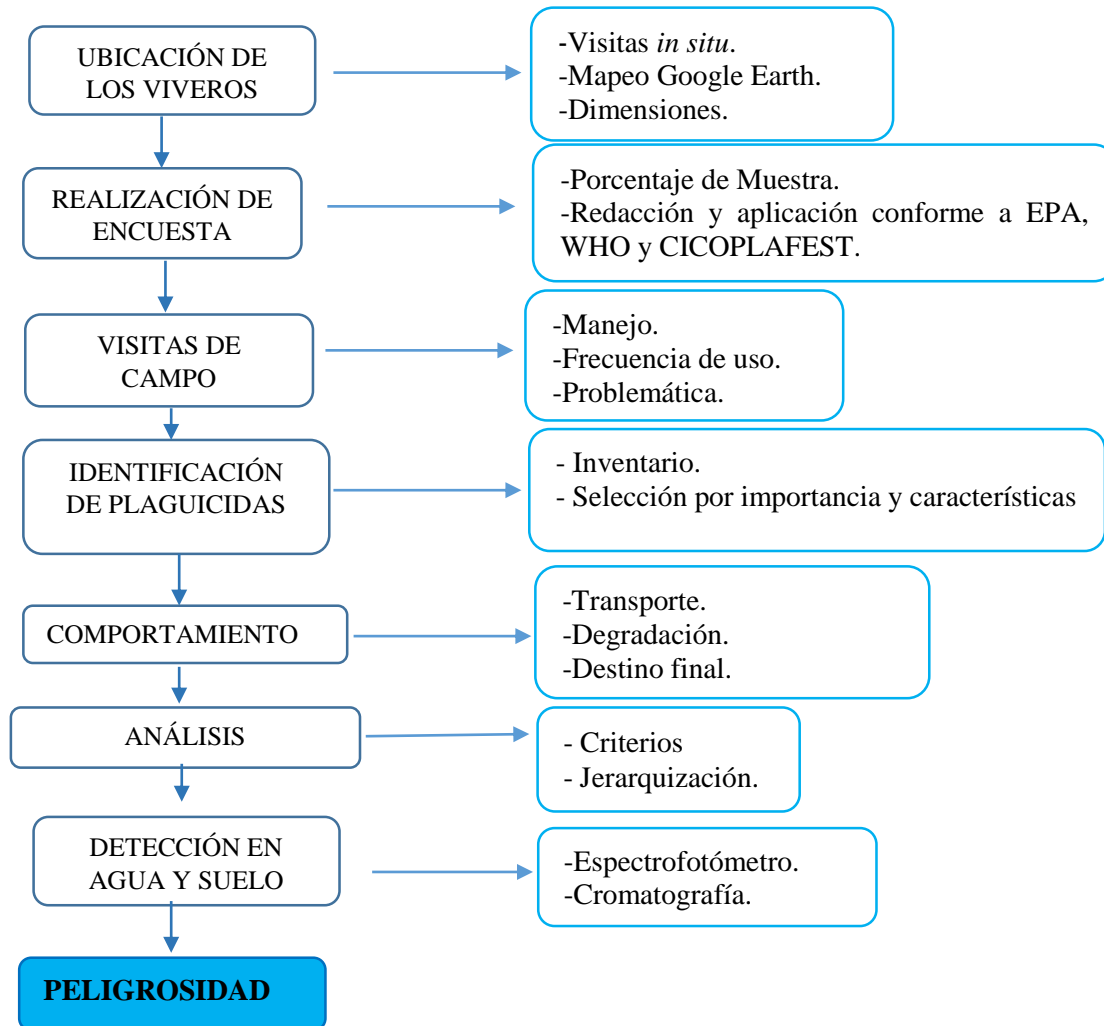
UBICACIÓN DE LOS VIVEROS

-Visitas in situ.
-Mapeo Google Earth.
-Dimensiones.

REALIZACIÓN DE ENCUESTA

-Porcentaje de Muestra.
-Redacción y aplicación conforme a EPA, WHO y CICOPLAFEST.

VISITAS DE CAMPO

-Manejo.
-Frecuencia de uso.
-Problemática.

IDENTIFICACIÓN DE PLAGUICIDAS

- Inventario.
- Selección por importancia y características

COMPORTAMIENTO

-Transporte.
-Degradación.
-Destino final.

ANÁLISIS

- Criterios
- Jerarquización.

DETECCIÓN EN AGUA Y SUELO

-Espectrofotómetro.
-Cromatografía.

PELIGROSIDAD